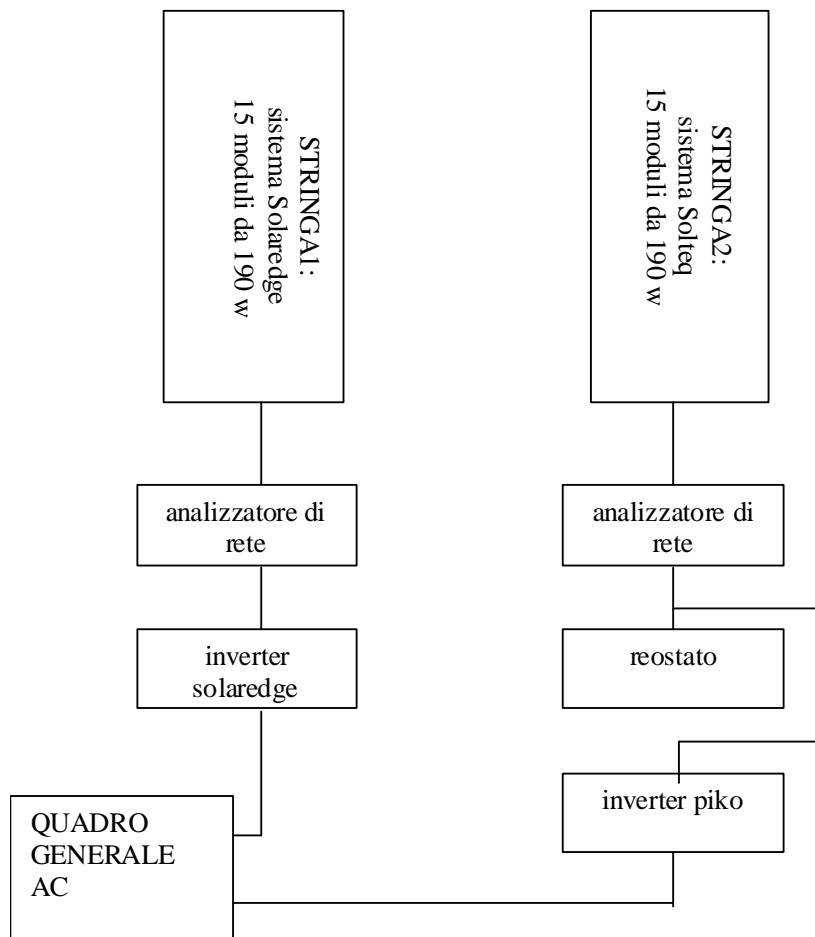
STRINGA1:
sistema Solaredge
15 moduli da 190 w

STRINGA2:
sistema Solteq
15 moduli da 190 w

analizzatore di rete

analizzatore di rete

inverter solaredge

reostato

inverter piko

QUADRO GENERALE AC